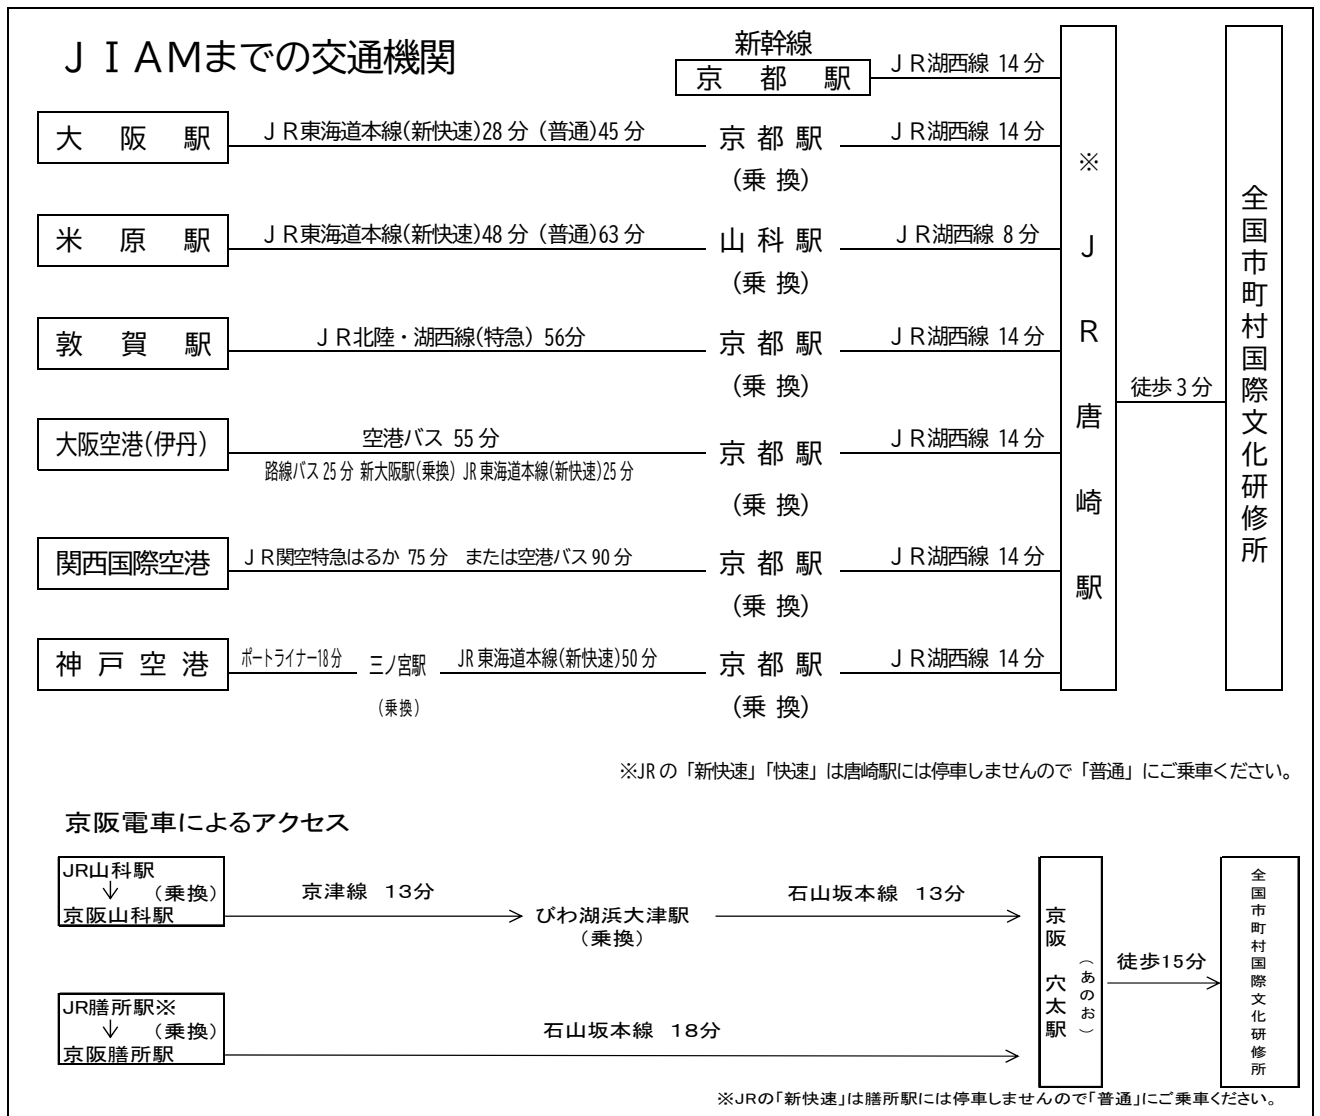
ＪＩＡＭまでの交通機関

新幹線
京　都　駅　ＪＲ湖西線 14 分

大　阪　駅　ＪＲ東海道本線(新快速)28 分（普通)45 分　京 都 駅（乗 換）　ＪＲ湖西線 14 分

米　原　駅　ＪＲ東海道本線(新快速)48 分（普通)63 分　山 科 駅（乗 換）　ＪＲ湖西線 8 分

敦　賀　駅　ＪＲ北陸・湖西線(特急) 56分　京 都 駅（乗 換）　ＪＲ湖西線 14 分

大阪空港(伊丹)　空港バス 55 分　路線バス 25 分 新大阪駅(乗換) JR 東海道本線(新快速)25 分　京 都 駅（乗 換）　ＪＲ湖西線 14 分

関西国際空港　ＪＲ関空特急はるか 75 分　または空港バス 90 分　京 都 駅（乗 換）　ＪＲ湖西線 14 分

神 戸 空 港　ポートライナー18分　三ノ宮駅（乗換）　JR 東海道本線(新快速)50 分　京 都 駅（乗 換）　ＪＲ湖西線 14 分

※ＪＲ唐崎駅　徒歩 3 分　全国市町村国際文化研修所

※JR の「新快速」「快速」は唐崎駅には停車しませんので「普通」にご乗車ください。

京阪電車によるアクセス

JR山科駅 ↓（乗換）京阪山科駅　京津線 13分　びわ湖浜大津駅（乗換）　石山坂本線 13分

JR膳所駅※ ↓（乗換）京阪膳所駅　石山坂本線 18分

京阪 穴太駅（あのお）　徒歩15分　全国市町村国際文化研修所

※JRの「新快速」は膳所駅には停車しませんので「普通」にご乗車ください。